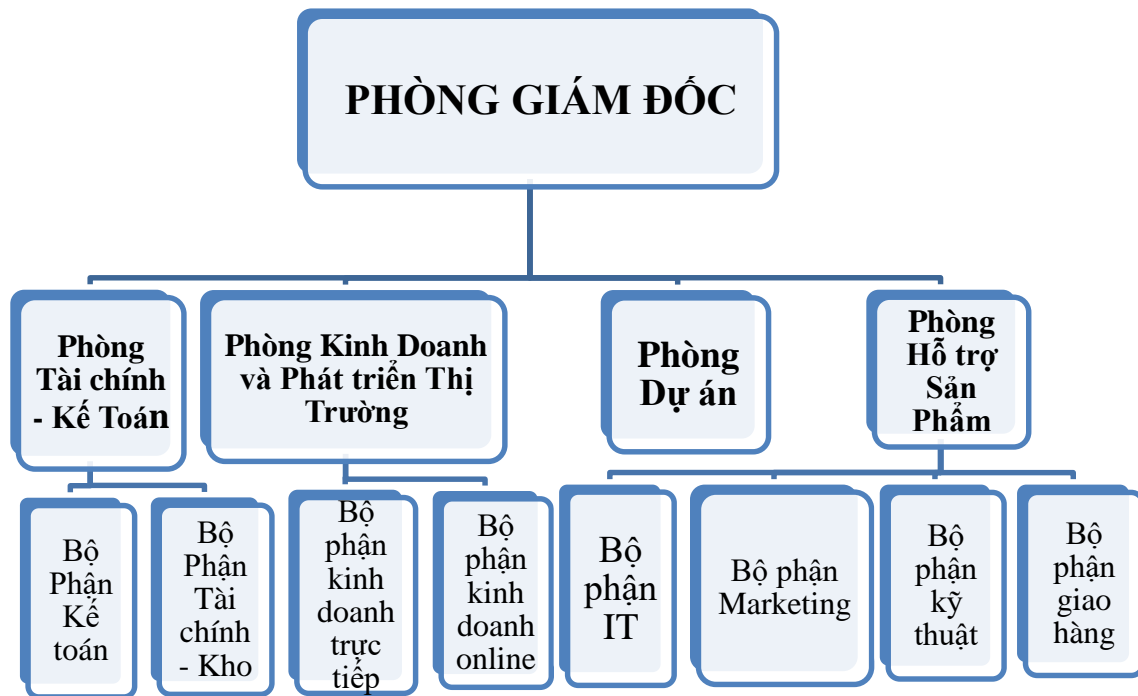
PHÒNG GIÁM ĐỐC

Phòng Tài chính - Kế Toán

Phòng Kinh Doanh và Phát triển Thị Trường

Phòng Dự án

Phòng Hỗ trợ Sản Phẩm

Bộ Phận Kế toán

Bộ Phận Tài chính - Kho

Bộ phận kinh doanh trực tiếp

Bộ phận kinh doanh online

Bộ phận IT

Bộ phận Marketing

Bộ phận kỹ thuật

Bộ phận giao hàng